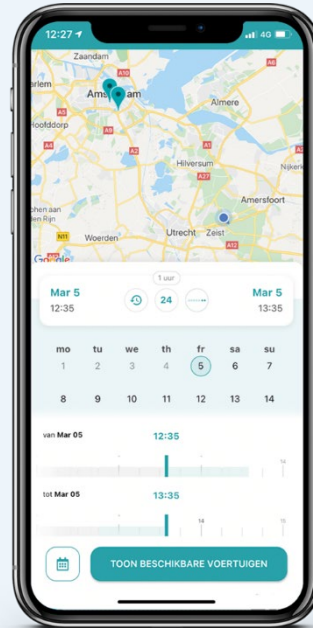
12:27
4G
Zaandam
A10
A6
rlem
Ams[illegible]am
Almere
Hoofddorp
A9
A2
A1
Hilversum
A27
Nijkerk
A4
Amersfoort
phen aan
den Rijn
A28
N11
Woerden
Utrecht
Zeist
A12
Google
1 uur
Mar 5
12:35
24
Mar 5
13:35
mo
tu
we
th
fr
sa
su
1
2
3
4
5
6
7
8
9
10
11
12
13
14
van Mar 05
12:35
14
tot Mar 05
13:35
14
15
TOON BESCHIKBARE VOERTUIGEN